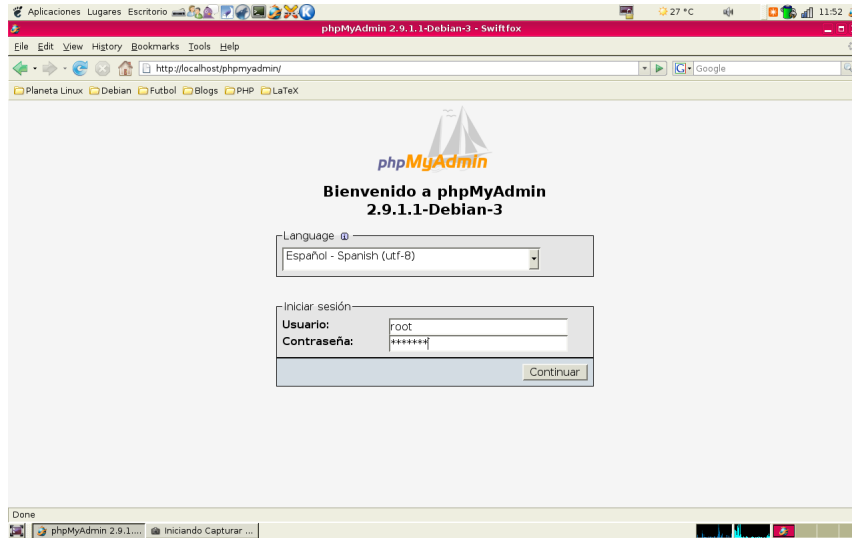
Aplicaciones Lugares Escritorio

27 °C

11:52

phpMyAdmin 2.9.1.1-Debian-3 - Swiftfox

File Edit View History Bookmarks Tools Help

http://localhost/phpmyadmin/

Google

Planeta Linux Debian Futbol Blogs PHP LaTeX

phpMyAdmin

Bienvenido a phpMyAdmin 2.9.1.1-Debian-3

Language

Español - Spanish (utf-8)

Iniciar sesión

Usuario: root

Contraseña: *******

Continuar

Done

phpMyAdmin 2.9.1....

Iniciando Capturar ...